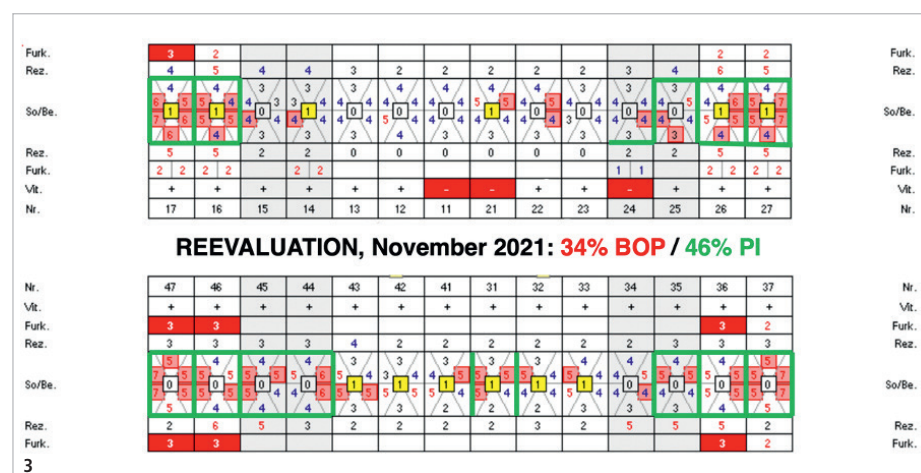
| Furk. | 3 | 2 | | | | | | | | | | | 2 | 2 | Furk. |
|---|---|---|---|---|---|---|---|---|---|---|---|---|---|---|---|
| Rez. | 4 | 5 | 4 | 4 | 3 | 2 | 2 | 2 | 2 | 2 | 3 | 4 | 6 | 5 | Rez. |
| So/Be. | | | | | | | | | | | | | | | So/Be. |
| Rez. | 5 | 5 | 2 | 2 | 0 | 0 | 0 | 0 | 0 | 0 | 2 | 2 | 5 | 5 | Rez. |
| Furk. | 2 2 | 2 2 | | 2 2 | | | | | | | 1 1 | | 2 2 | 2 2 | Furk. |
| Vit. | + | + | + | + | + | + | - | - | + | + | - | + | + | + | Vit. |
| Nr. | 17 | 16 | 15 | 14 | 13 | 12 | 11 | 21 | 22 | 23 | 24 | 25 | 26 | 27 | Nr. |

REEVALUATION, November 2021: 34% BOP / 46% PI

| Nr. | 47 | 46 | 45 | 44 | 43 | 42 | 41 | 31 | 32 | 33 | 34 | 35 | 36 | 37 | Nr. |
|---|---|---|---|---|---|---|---|---|---|---|---|---|---|---|---|
| Vit. | + | + | + | + | + | + | + | + | + | + | + | + | + | + | Vit. |
| Furk. | 3 | 3 | | | | | | | | | | | 3 | 2 | Furk. |
| Rez. | 3 | 3 | 3 | 3 | 4 | 2 | 2 | 2 | 2 | 2 | 2 | 3 | 3 | 3 | Rez. |
| So/Be. | | | | | | | | | | | | | | | So/Be. |
| Rez. | 2 | 6 | 5 | 3 | 2 | 2 | 2 | 2 | 2 | 3 | 5 | 2 | 5 | 2 | Rez. |
| Furk. | 3 | 3 | | | | | | | | | | | 3 | 2 | Furk. |

3